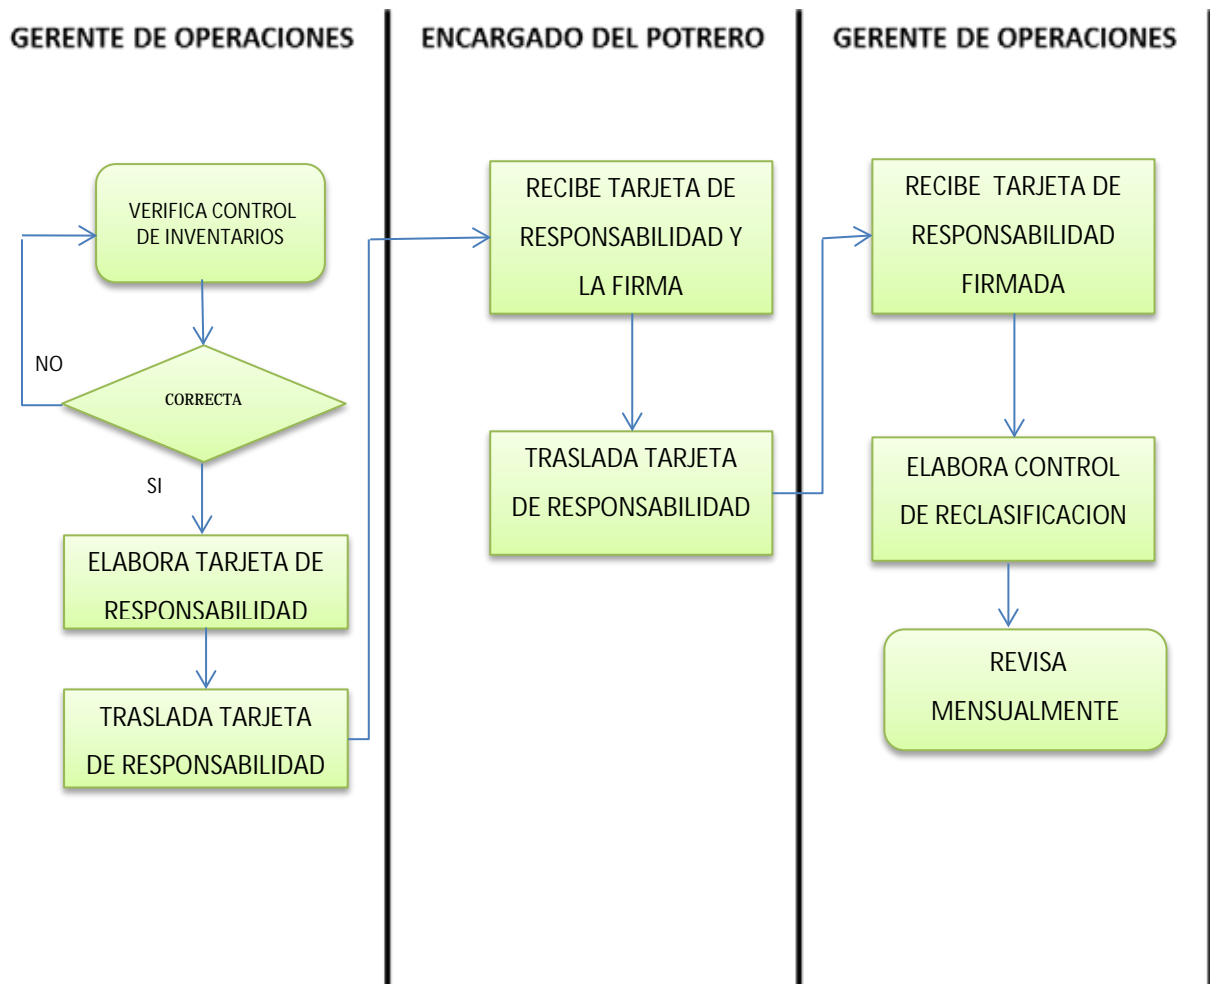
GERENTE DE OPERACIONES

VERIFICA CONTROL DE INVENTARIOS

NO

CORRECTA

SI

ELABORA TARJETA DE RESPONSABILIDAD

TRASLADA TARJETA DE RESPONSABILIDAD

ENCARGADO DEL POTRERO

RECIBE TARJETA DE RESPONSABILIDAD Y LA FIRMA

TRASLADA TARJETA DE RESPONSABILIDAD

GERENTE DE OPERACIONES

RECIBE TARJETA DE RESPONSABILIDAD FIRMADA

ELABORA CONTROL DE RECLASIFICACION

REVISA MENSUALMENTE